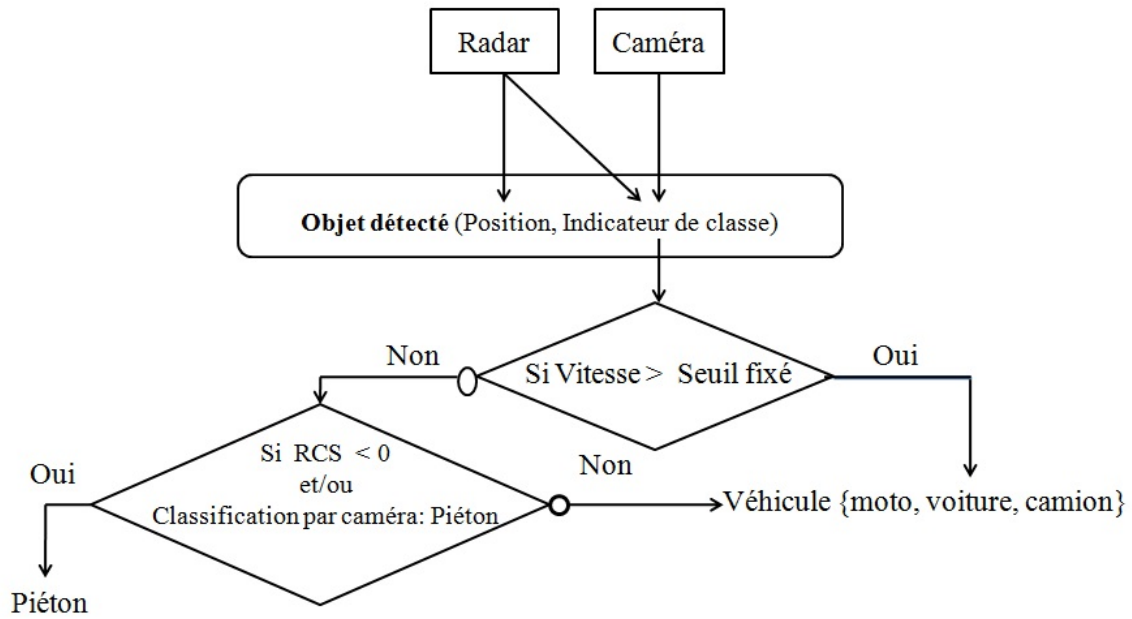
Radar

Caméra

**Objet détecté** (Position, Indicateur de classe)

Non

Si Vitesse > Seuil fixé

Oui

Oui

Si RCS < 0
et/ou
Classification par caméra: Piéton

Non

Véhicule {moto, voiture, camion}

Piéton